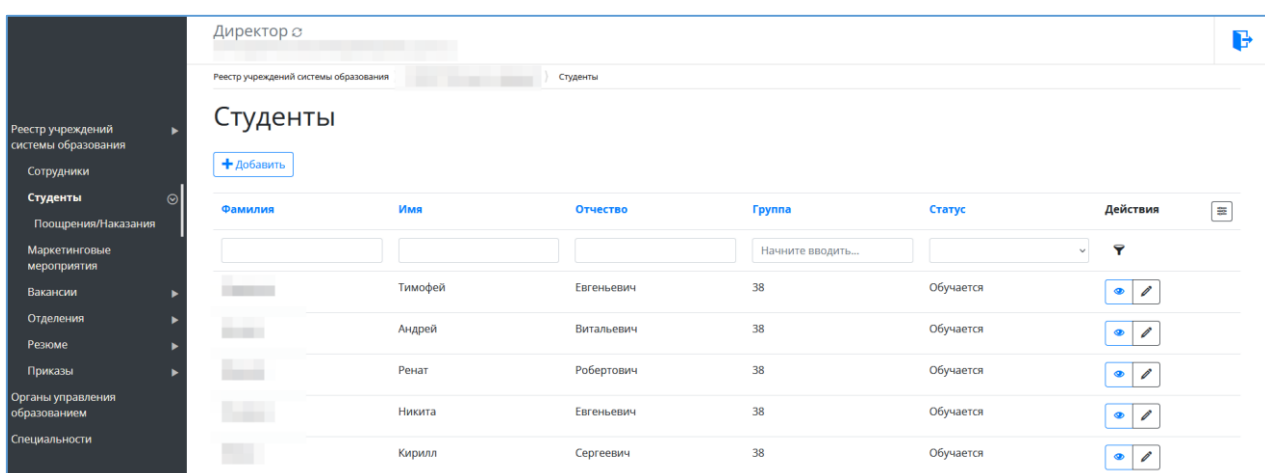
Реестр учреждений системы образования
Сотрудники
Студенты
Поощрения/Наказания
Маркетинговые мероприятия
Вакансии
Отделения
Резюме
Приказы
Органы управления образованием
Специальности

Директор

Реестр учреждений системы образования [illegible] Студенты

Студенты

Добавить

| Фамилия | Имя | Отчество | Группа | Статус | Действия |
|---|---|---|---|---|---|
| | | | Начните вводить... | | |
| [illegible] | Тимофей | Евгеньевич | 38 | Обучается | |
| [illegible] | Андрей | Витальевич | 38 | Обучается | |
| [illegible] | Ренат | Робертович | 38 | Обучается | |
| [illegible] | Никита | Евгеньевич | 38 | Обучается | |
| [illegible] | Кирилл | Сергеевич | 38 | Обучается | |